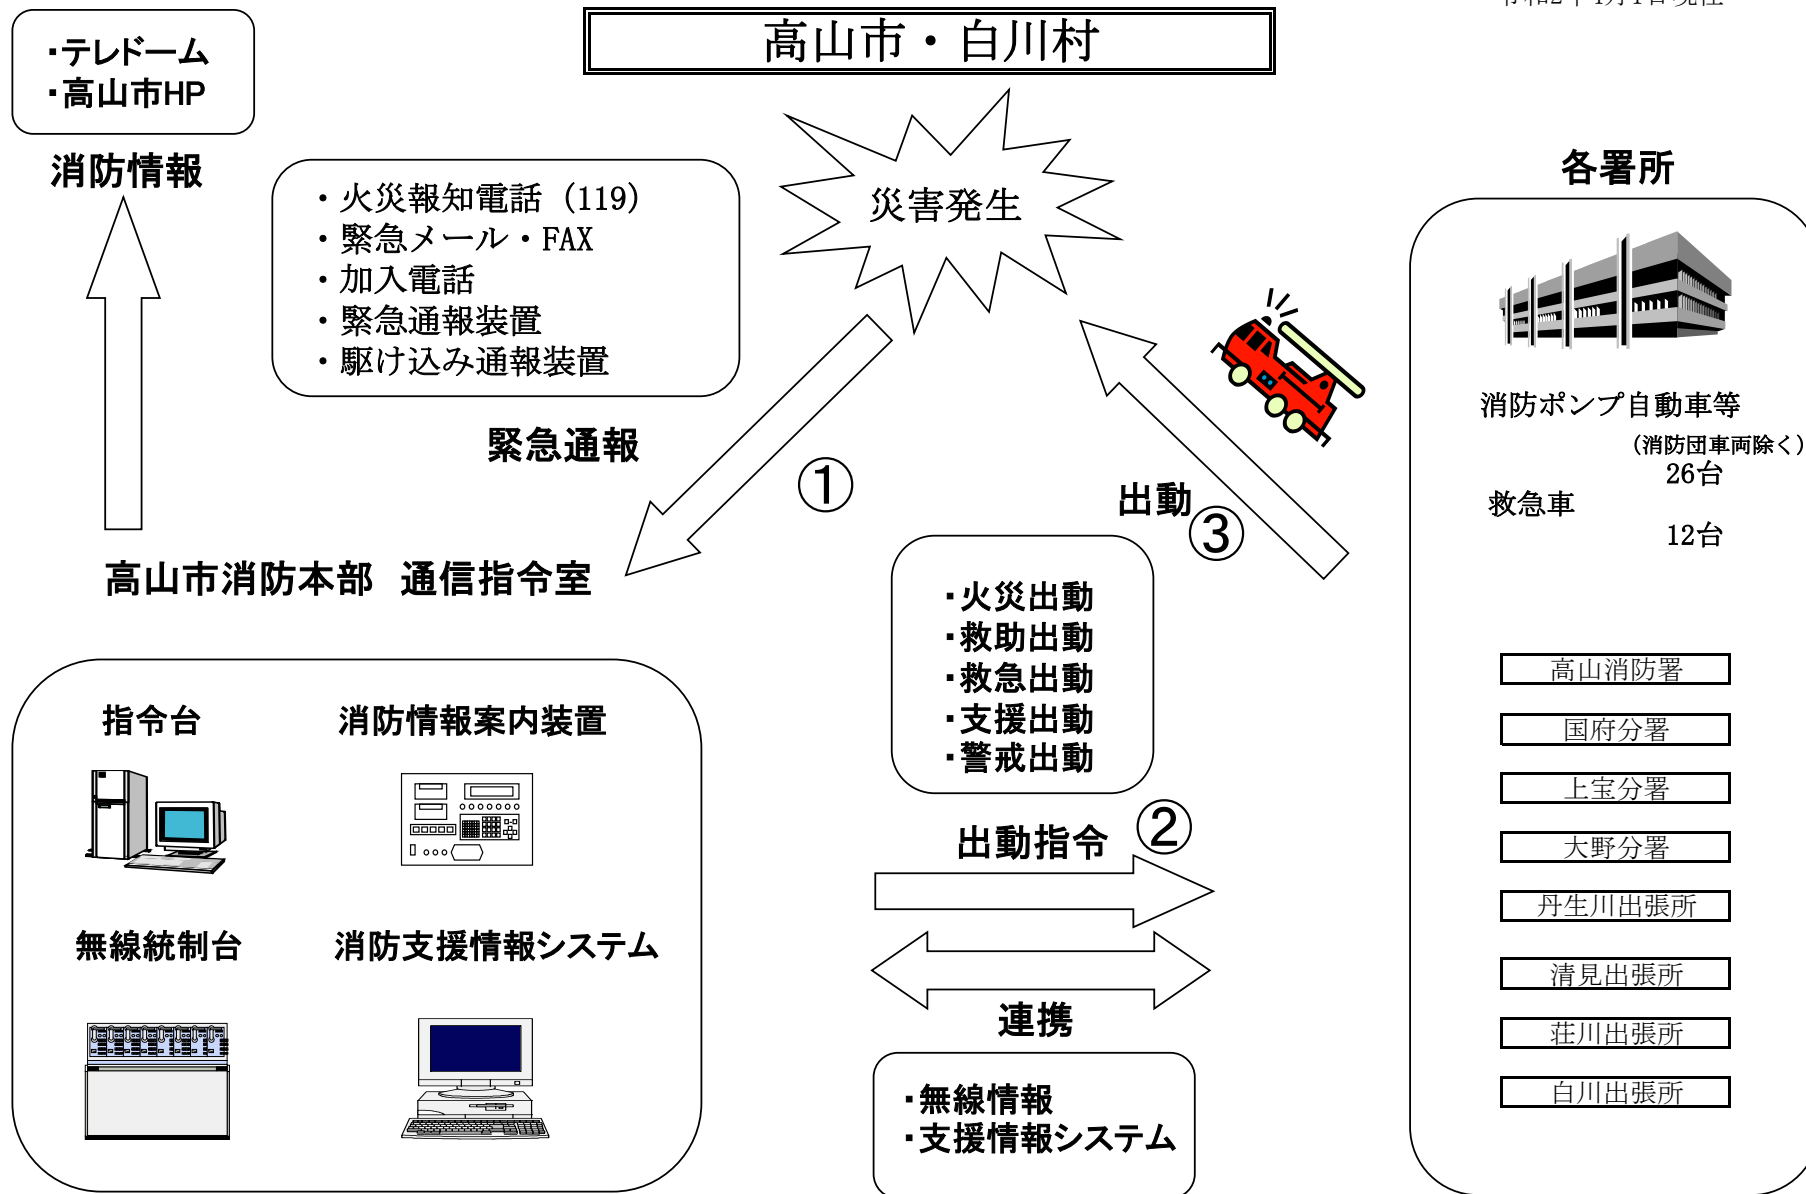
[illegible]

高山市・白川村

・テレドーム
・高山市HP

消防情報

・火災報知電話（119）
・緊急メール・FAX
・加入電話
・緊急通報装置
・駆け込み通報装置

災害発生

緊急通報

①

高山市消防本部　通信指令室

指令台

消防情報案内装置

無線統制台

消防支援情報システム

出動

③

・火災出動
・救助出動
・救急出動
・支援出動
・警戒出動

出動指令

②

連携

・無線情報
・支援情報システム

各署所

消防ポンプ自動車等
（消防団車両除く）
26台

救急車
12台

高山消防署

国府分署

上宝分署

大野分署

丹生川出張所

清見出張所

荘川出張所

白川出張所